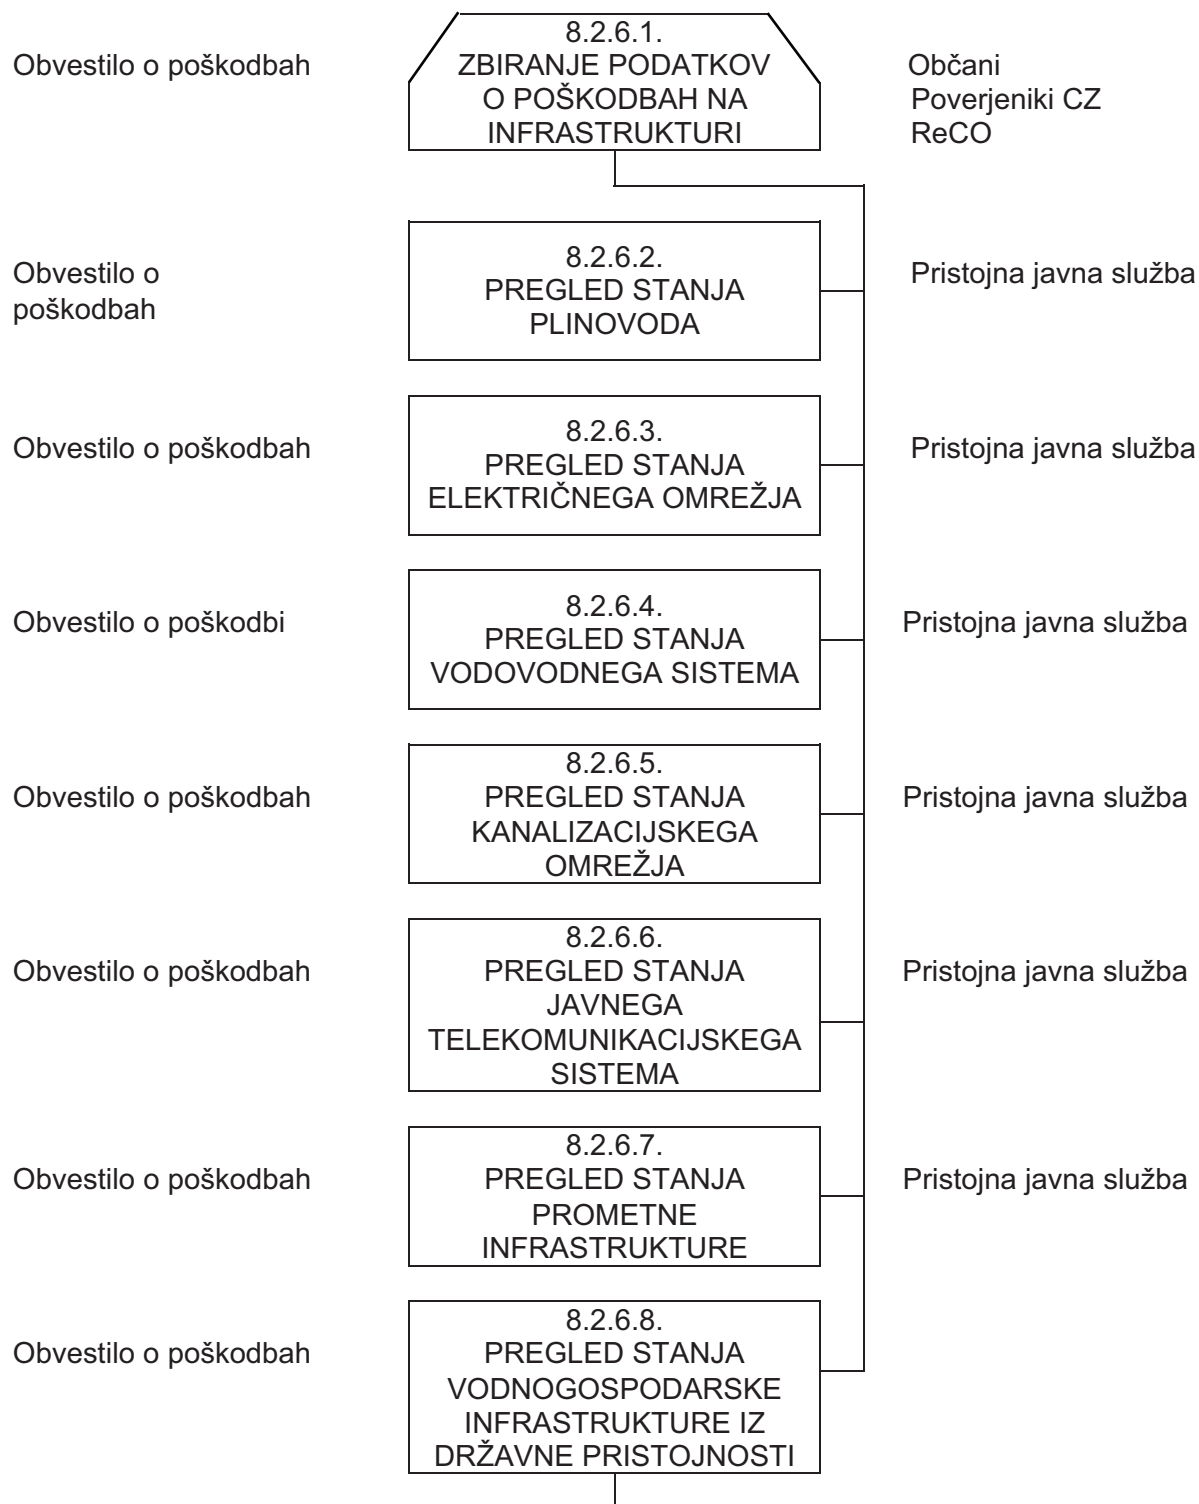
Obvestilo o poškodbah

8.2.6.1.
ZBIRANJE PODATKOV O POŠKODBAH NA INFRASTRUKTURI

Občani
Poverjeniki CZ
ReCO

Obvestilo o poškodbah

8.2.6.2.
PREGLED STANJA PLINOVODA

Pristojna javna služba

Obvestilo o poškodbah

8.2.6.3.
PREGLED STANJA ELEKTRIČNEGA OMREŽJA

Pristojna javna služba

Obvestilo o poškodbi

8.2.6.4.
PREGLED STANJA VODOVODNEGA SISTEMA

Pristojna javna služba

Obvestilo o poškodbah

8.2.6.5.
PREGLED STANJA KANALIZACIJSKEGA OMREŽJA

Pristojna javna služba

Obvestilo o poškodbah

8.2.6.6.
PREGLED STANJA JAVNEGA TELEKOMUNIKACIJSKEGA SISTEMA

Pristojna javna služba

Obvestilo o poškodbah

8.2.6.7.
PREGLED STANJA PROMETNE INFRASTRUKTURE

Pristojna javna služba

Obvestilo o poškodbah

8.2.6.8.
PREGLED STANJA VODNOGOSPODARSKE INFRASTRUKTURE IZ DRŽAVNE PRISTOJNOSTI